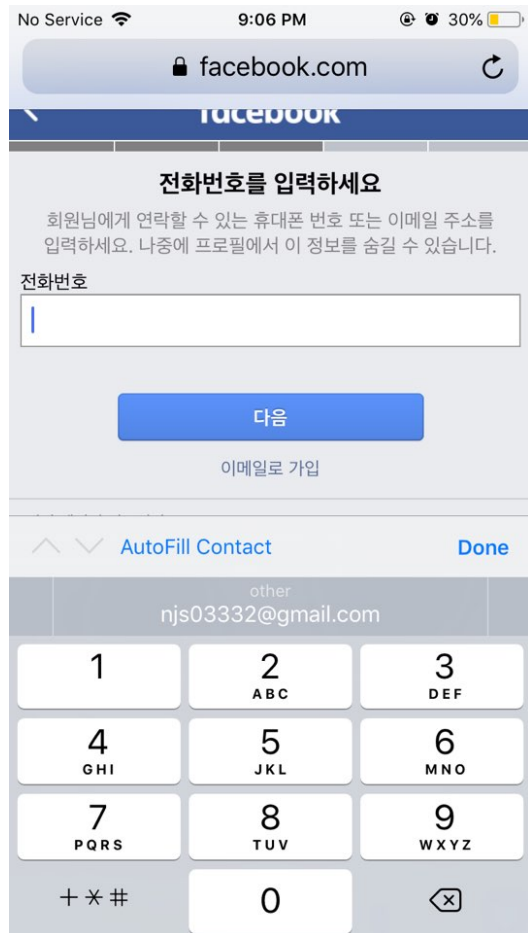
No Service 9:06 PM 30%

facebook.com

facebook

전화번호를 입력하세요

회원님에게 연락할 수 있는 휴대폰 번호 또는 이메일 주소를 입력하세요. 나중에 프로필에서 이 정보를 숨길 수 있습니다.

전화번호

다음

이메일로 가입

AutoFill Contact Done

other
njs03332@gmail.com

1
2 ABC
3 DEF
4 GHI
5 JKL
6 MNO
7 PQRS
8 TUV
9 WXYZ
+✱#
0